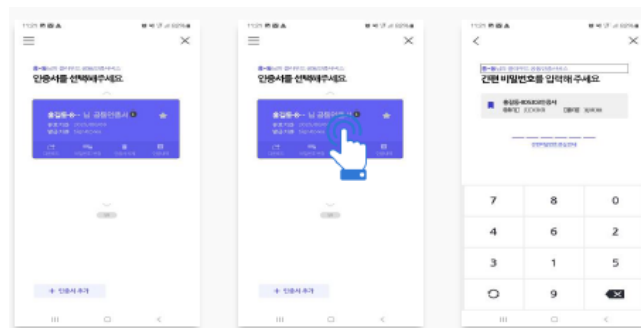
인증서를 선택해주세요.

홍길동-○○ 님 공동인증서

+ 인증서 추가

인증서를 선택해주세요.

홍길동-○○ 님 공동인증서

+ 인증서 추가

간편 비밀번호를 입력해 주세요

| 7 | 8 | 0 |
|---|---|---|
| 4 | 6 | 2 |
| 3 | 1 | 5 |
|  | 9 |  |